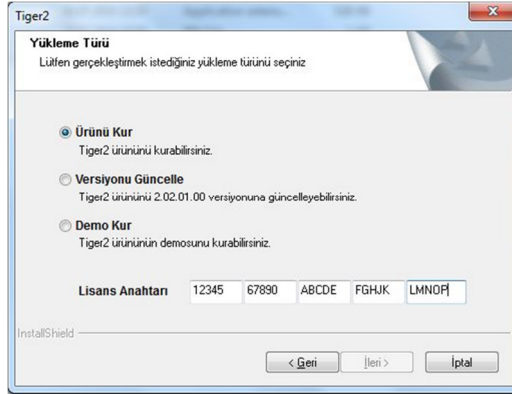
Tiger2

Yükleme Türü
Lütfen gerçekleştirmek istediğiniz yükleme türünü seçiniz

Ürünü Kur
Tiger2 ürününü kurabilirsiniz.

Versiyonu Güncelle
Tiger2 ürününü 2.02.01.00 versiyonuna güncelleyebilirsiniz.

Demo Kur
Tiger2 ürününün demosunu kurabilirsiniz.

Lisans Anahtarı 12345 67890 ABCDE FGHJK LMNOP

InstallShield

< Geri İleri > İptal